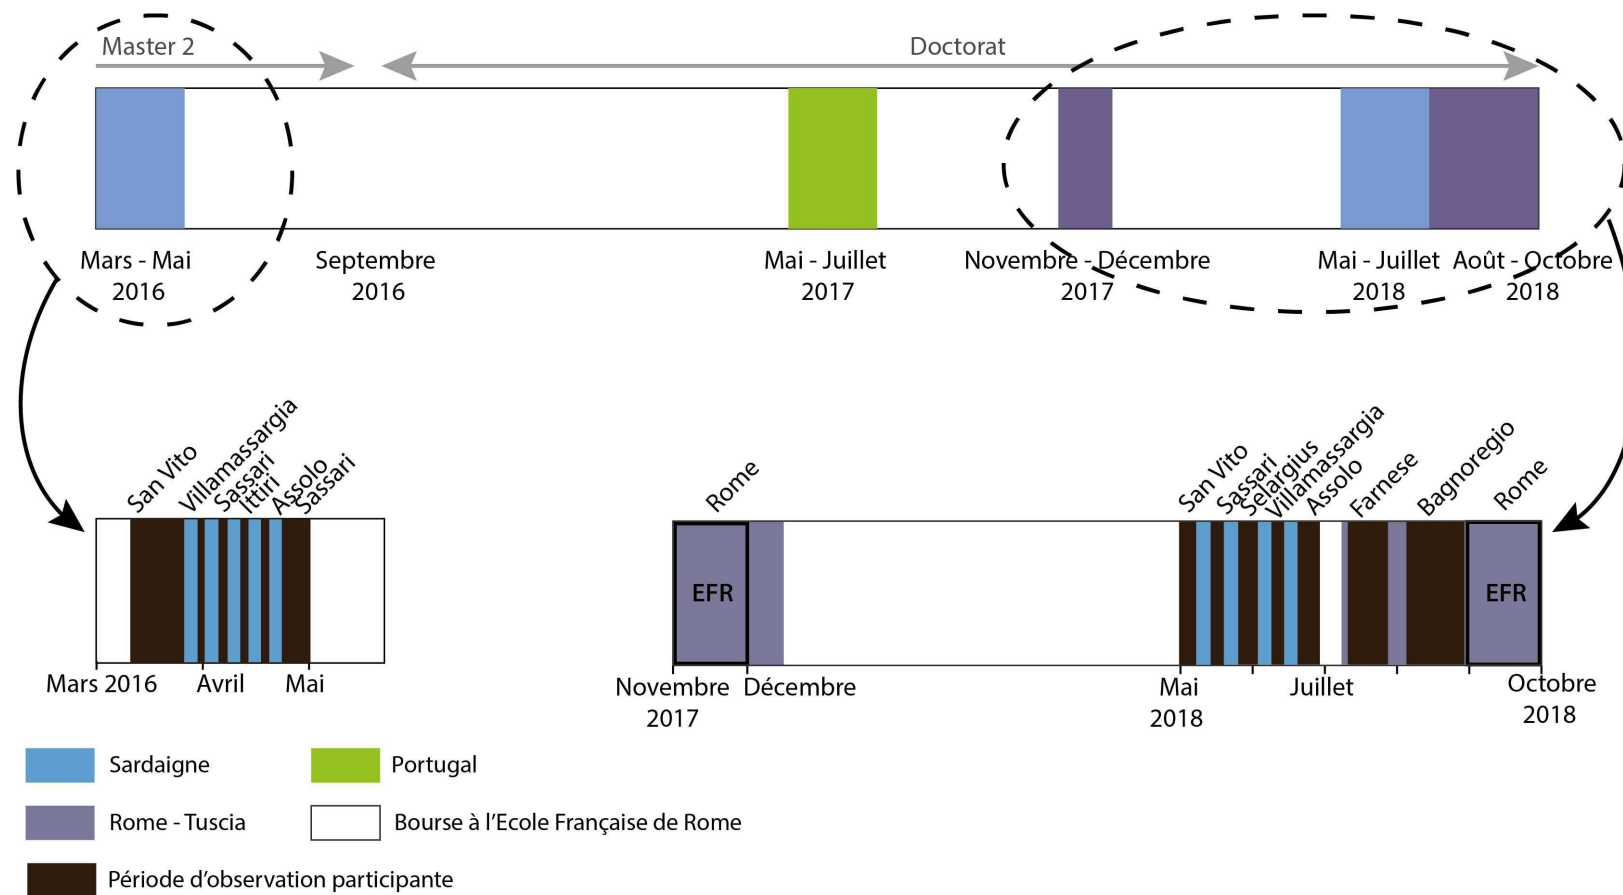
Master 2

Doctorat

Mars - Mai 2016

Septembre 2016

Mai - Juillet 2017

Novembre - Décembre 2017

Mai - Juillet 2018

Août - Octobre 2018

San Vito
Villamassargia
Sassari
Ittiri
Assolo
Sassari

Mars 2016

Avril

Mai

Rome

EFR

San Vito
Sassari
Selargius
Villamassargia
Assolo
Farnese
Bagnoregio
Rome

EFR

Novembre 2017

Décembre

Mai 2018

Juillet

Octobre 2018

Sardaigne

Portugal

Rome - Tuscia

Bourse à l'Ecole Française de Rome

Période d'observation participante